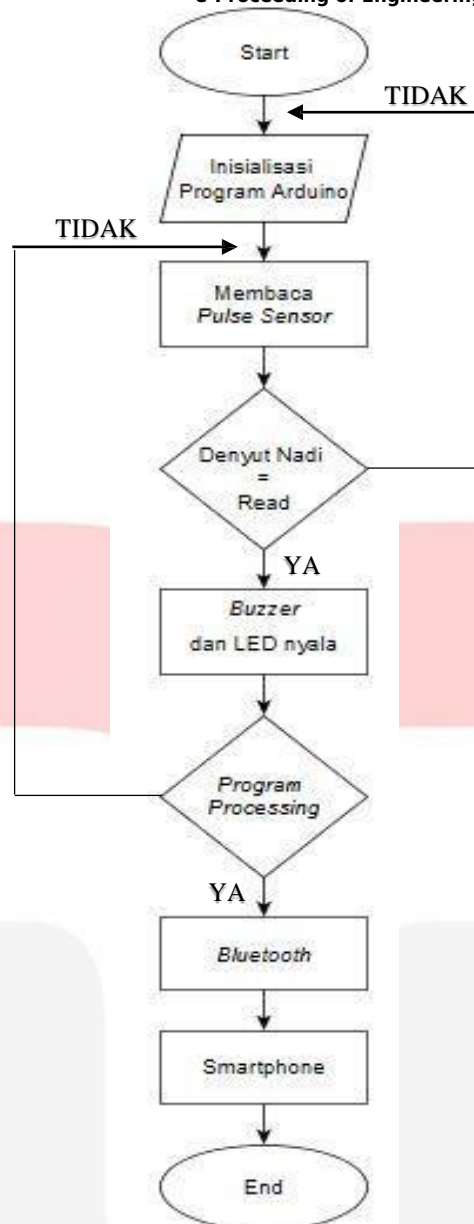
e Proceeding of Engineering

Start

TIDAK

Inisialisasi Program Arduino

TIDAK

Membaca *Pulse Sensor*

Denyut Nadi = Read

YA

*Buzzer* dan LED nyala

*Program Processing*

YA

*Bluetooth*

Smartphone

End